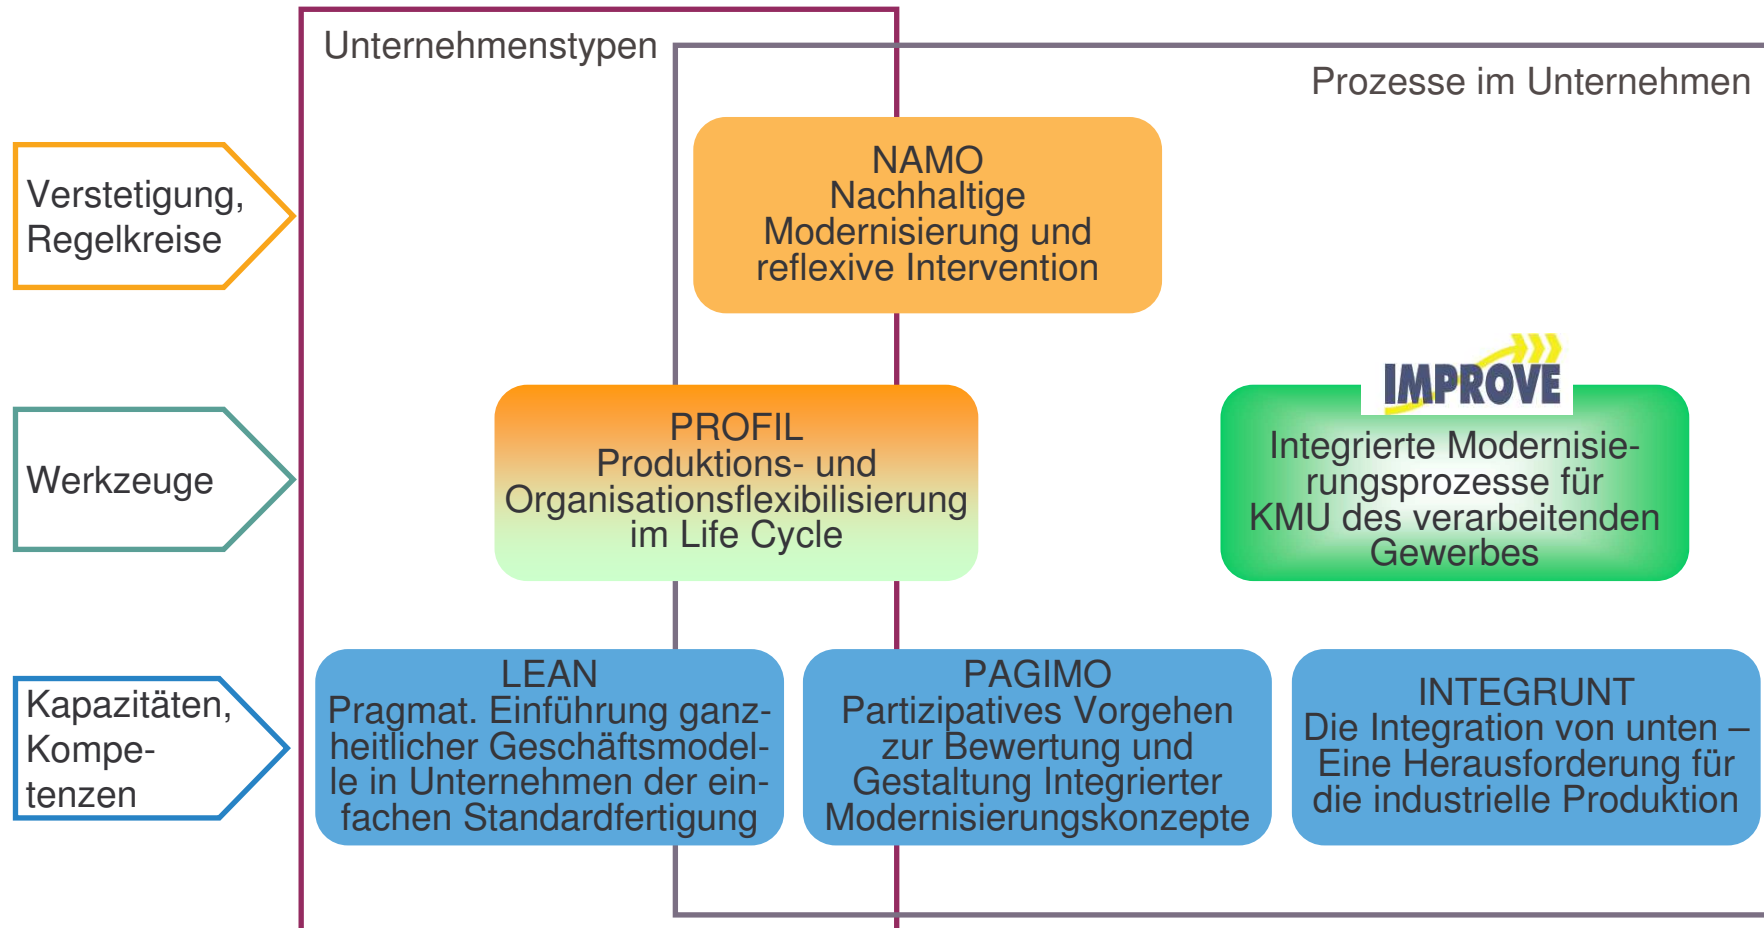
Unternehmenstypen

Prozesse im Unternehmen

Verstetigung, Regelkreise

NAMO
Nachhaltige Modernisierung und reflexive Intervention

Werkzeuge

PROFIL
Produktions- und Organisationsflexibilisierung im Life Cycle

IMPROVE

Integrierte Modernisierungsprozesse für KMU des verarbeitenden Gewerbes

Kapazitäten, Kompetenzen

LEAN
Pragmat. Einführung ganzheitlicher Geschäftsmodelle in Unternehmen der einfachen Standardfertigung

PAGIMO
Partizipatives Vorgehen zur Bewertung und Gestaltung Integrierter Modernisierungskonzepte

INTEGRUNT
Die Integration von unten – Eine Herausforderung für die industrielle Produktion